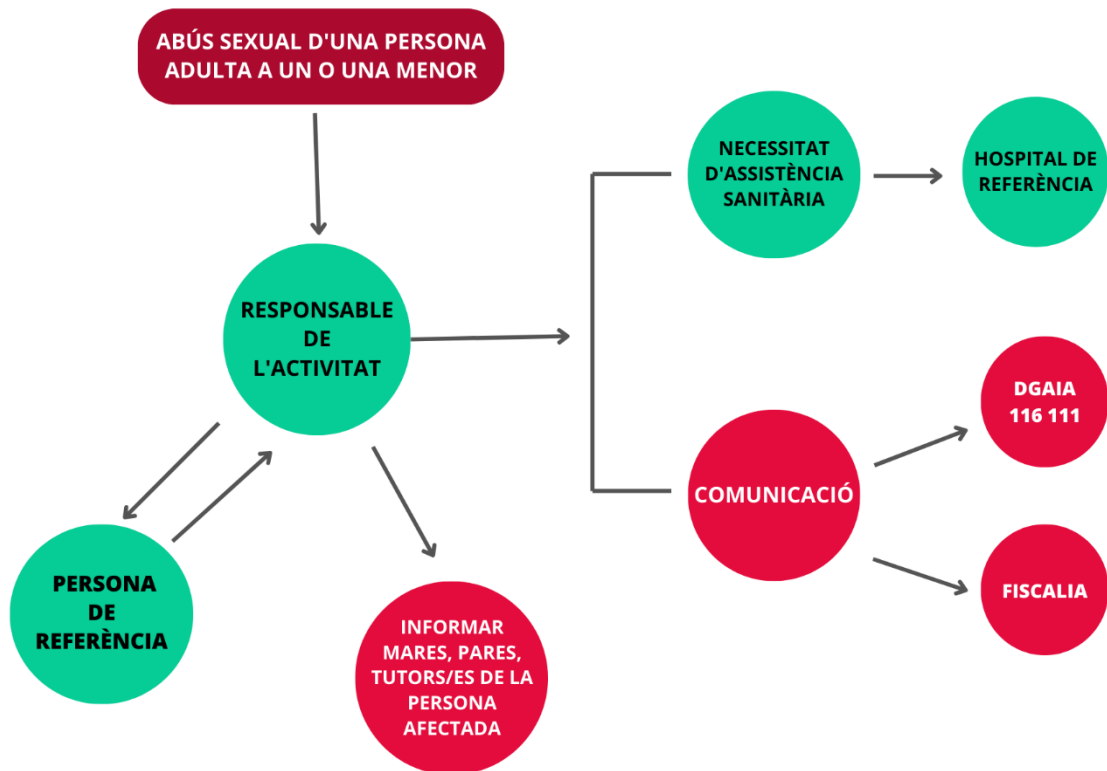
ABÚS SEXUAL D'UNA PERSONA ADULTA A UN O UNA MENOR

RESPONSABLE DE L'ACTIVITAT

NECESSITAT D'ASSISTÈNCIA SANITÀRIA

HOSPITAL DE REFERÈNCIA

COMUNICACIÓ

DGAIA 116 111

FISCALIA

PERSONA DE REFERÈNCIA

INFORMAR MARES, PARES, TUTORS/ES DE LA PERSONA AFECTADA